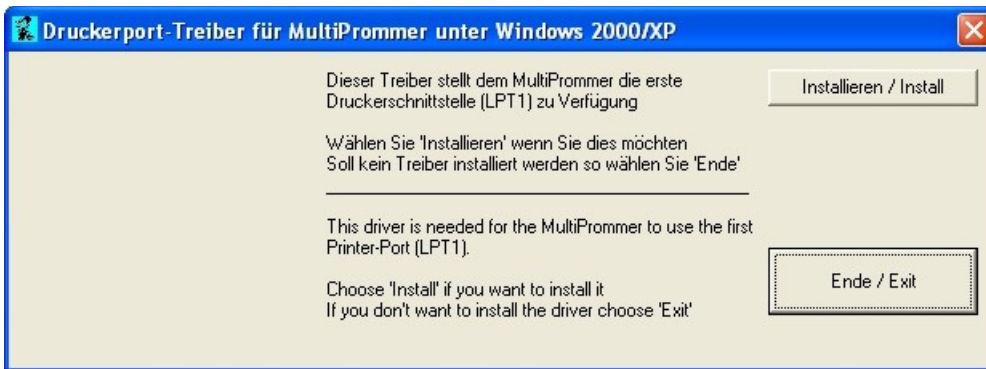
Druckerport-Treiber für MultiPrommer unter Windows 2000/XP

Dieser Treiber stellt dem MultiPrommer die erste Druckerschnittstelle (LPT1) zu Verfügung

Installieren / Install

Wählen Sie 'Installieren' wenn Sie dies möchten
Soll kein Treiber installiert werden so wählen Sie 'Ende'

This driver is needed for the MultiPrommer to use the first Printer-Port (LPT1).

Choose 'Install' if you want to install it
If you don't want to install the driver choose 'Exit'

Ende / Exit